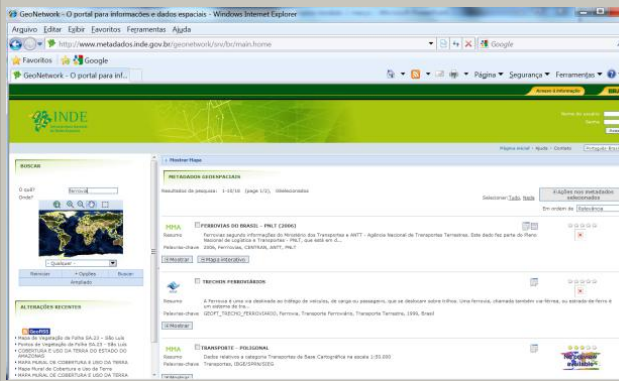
GeoNetwork - O portal para informações e dados espaciais - Windows Internet Explorer

Arquivo Editar Exibir Favoritos Ferramentas Ajuda

http://www.metadados.inde.gov.br/geonetwork/srv/br/main.home

Google

Favoritos Google

GeoNetwork - O portal para inf...

Página Segurança Ferramentas

Acesso à informação BRA

INDE

Nome do usuário
Senha

Página inicial | Ajuda | Contato

BUSCAR

O quê? ferrovia
Onde?

-- Qualquer --

Remover + Opções Buscar

Ampliado

ALTERAÇÕES RECENTES

GeoRSS

Mapa de Vegetação da Folha SA.23 - São Luís
Pontos de Vegetação da Folha SA.23 - São Luís
COBERTURA E USO DA TERRA DO ESTADO DO AMAZONAS
MAPA MURAL DE COBERTURA E USO DA TERRA
MAPA MURAL de Cobertura e Uso da Terra
MAPA MURAL DE COBERTURA E USO DA TERRA

Mostrar Mapa

METADADOS GEOESPACIAIS

Resultados da pesquisa: 1-10/10 (page 1/1), Selecionados

Selecionar Todo, Nada

Ações nos metadados selecionados

Em ordem de Relevância

MMA

FERROVIAS DO BRASIL - PNLT (2006)

Resumo Ferrovias segundo informações do Ministério dos Transportes e ANTT - Agência Nacional de Transportes Terrestres. Este dado faz parte do Plano Nacional de Logística e Transportes - PNLT, que está em d...

Palavras-chave 2006, Ferrovias, CENTRAN, ANTT, PNLT

Mostrar Mapa interativo

TRECHOS FERROVIÁRIOS

Resumo A Ferrovia é uma via destinada ao tráfego de veículos, de carga ou passageiros, que se deslocam sobre trilhos. Uma ferrovia, chamada também via férrea, ou estrada de ferro é um sistema de tra...

Palavras-chave GEOFT_TRECHO_FERROVIARIO, Ferrovia, Transporte Ferroviário, Transporte Terrestre, 1996, Brasil

Mostrar

MMA

TRANSPORTE - POLIGONAL

Resumo Dados relativos a categoria Transportes da Base Cartográfica na escala 1:25.000

Palavras-chave Transportes, IDGE/SPEN/SEG